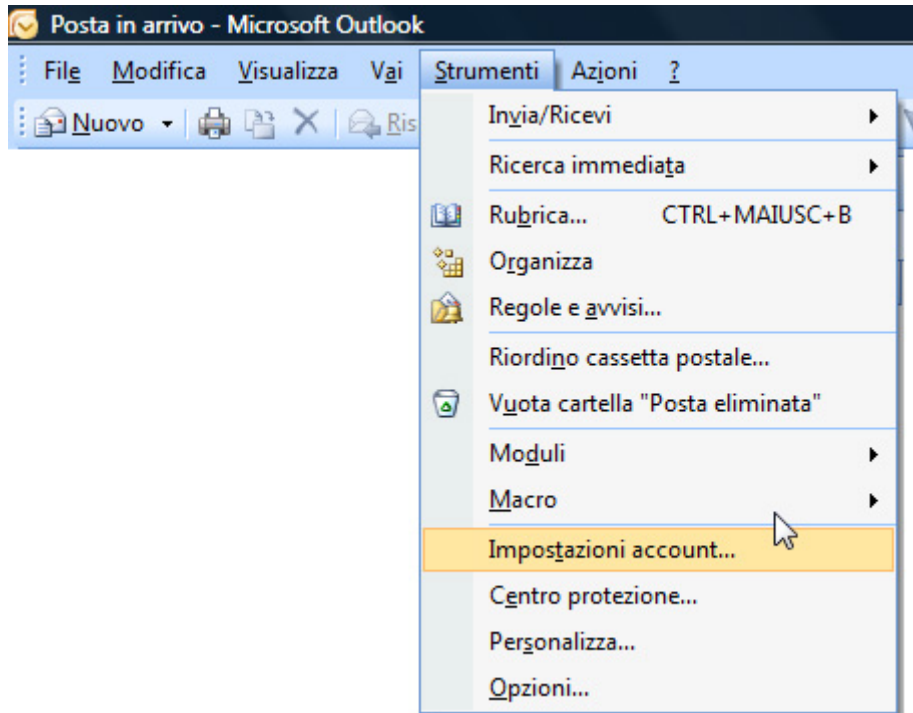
Posta in arrivo - Microsoft Outlook

File Modifica Visualizza Vai Strumenti Azioni ?

Nuovo Ris

Invia/Ricevi
Ricerca immediata
Rubrica... CTRL+MAIUSC+B
Organizza
Regole e avvisi...
Riordino cassetta postale...
Vuota cartella "Posta eliminata"
Moduli
Macro
Impostazioni account...
Centro protezione...
Personalizza...
Opzioni...